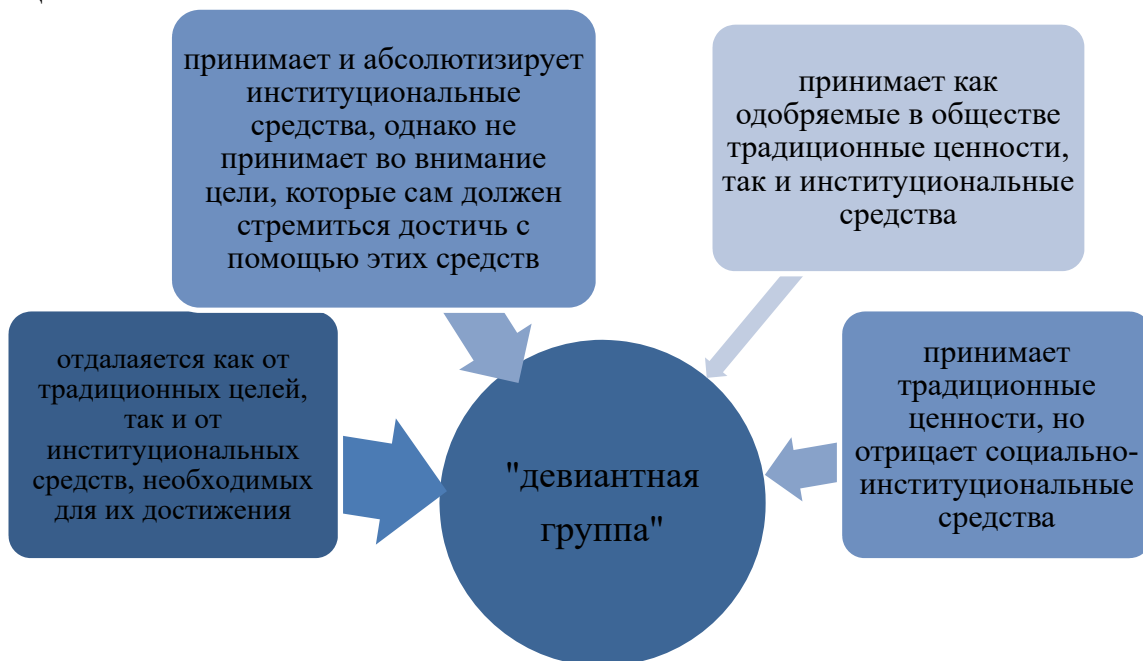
принимает и абсолютизирует институциональные средства, однако не принимает во внимание цели, которые сам должен стремиться достичь с помощью этих средств

принимает как одобряемые в обществе традиционные ценности, так и институциональные средства

отдалается как от традиционных целей, так и от институциональных средств, необходимых для их достижения

"девиантная группа"

принимает традиционные ценности, но отрицает социально-институциональные средства